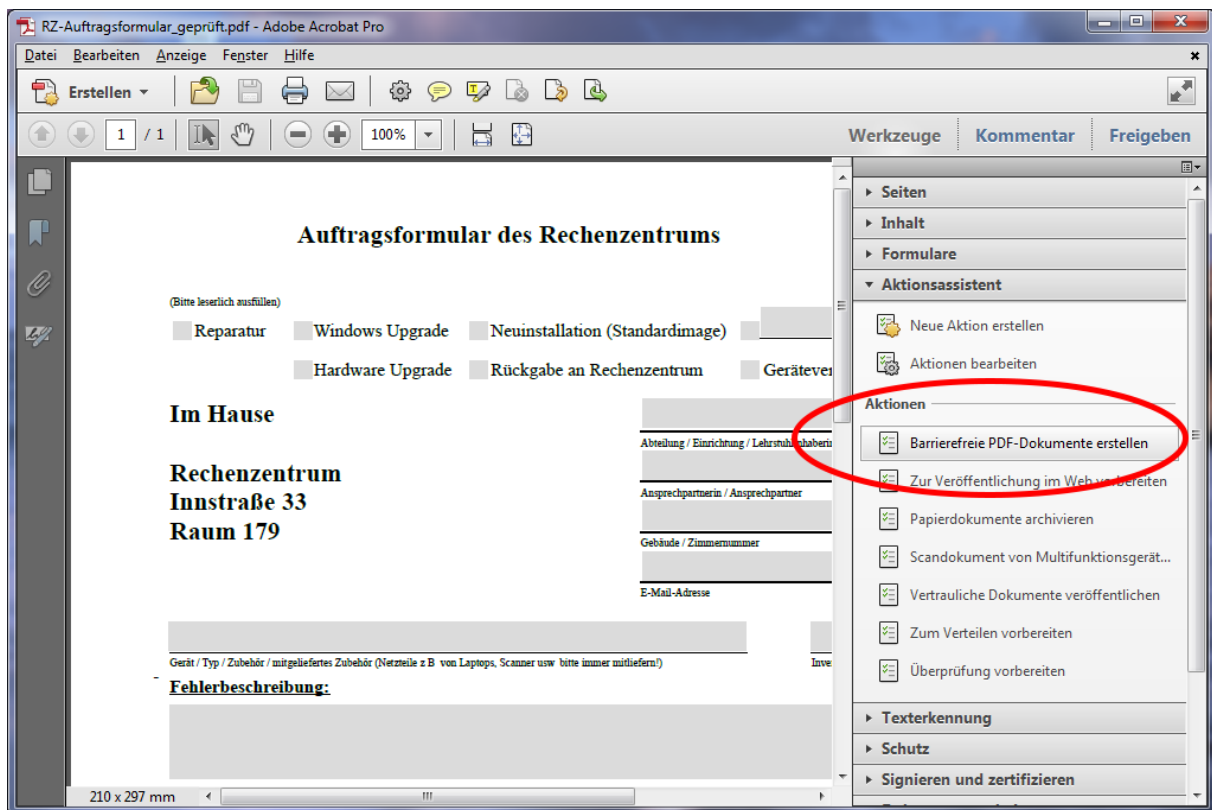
RZ-Auftragsformular_geprüft.pdf - Adobe Acrobat Pro

Datei Bearbeiten Anzeige Fenster Hilfe

Erstellen

1 / 1 100%

Werkzeuge Kommentar Freigeben

Auftragsformular des Rechenzentrums

(Bitte leserlich ausfüllen)

Reparatur Windows Upgrade Neuinstallation (Standardimage)

Hardware Upgrade Rückgabe an Rechenzentrum Gerätever

Im Hause

Rechenzentrum
Innstraße 33
Raum 179

Abteilung / Einrichtung / Lehrstuhlinhaberin

Ansprechpartnerin / Ansprechpartner

Gebäude / Zimmernummer

E-Mail-Adresse

Gerät / Typ / Zubehör / mitgeliefertes Zubehör (Netzteile z B von Laptops, Scanner usw bitte immer mitliefern!)

Inve

Fehlerbeschreibung:

210 x 297 mm

Seiten
Inhalt
Formulare
Aktionsassistent
Neue Aktion erstellen
Aktionen bearbeiten
Aktionen
Barrierefreie PDF-Dokumente erstellen
Zur Veröffentlichung im Web vorbereiten
Papierdokumente archivieren
Scandokument von Multifunktionsgerät...
Vertrauliche Dokumente veröffentlichen
Zum Verteilen vorbereiten
Überprüfung vorbereiten
Texterkennung
Schutz
Signieren und zertifizieren